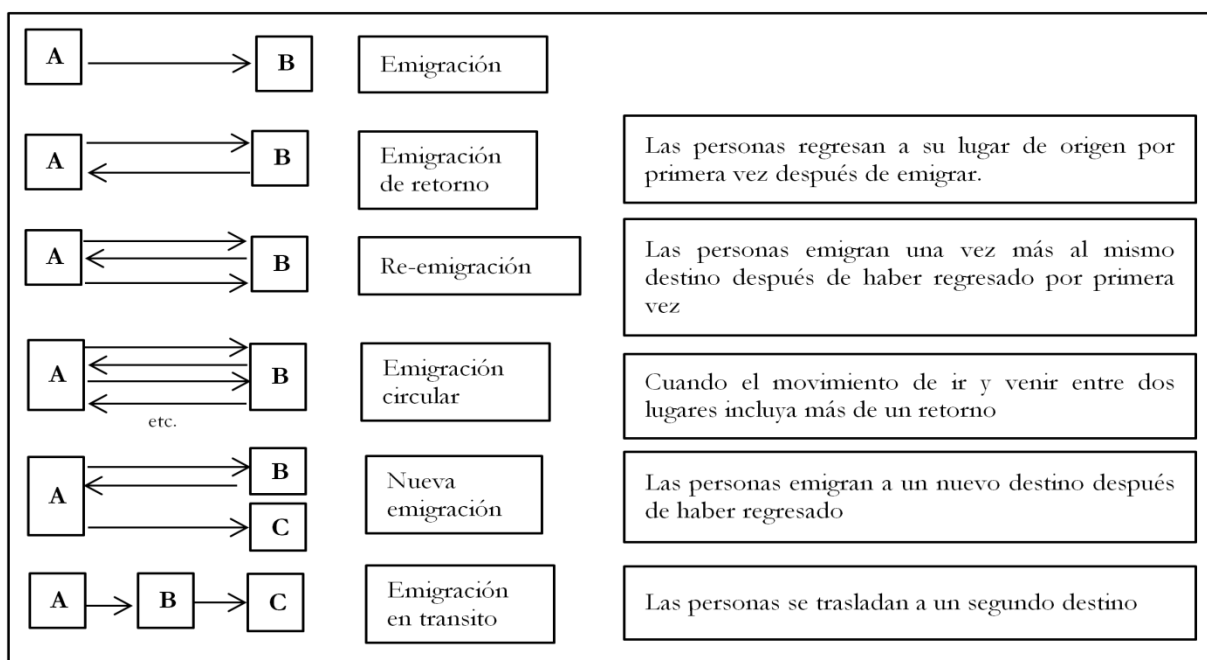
A B Emigración

A B Emigración de retorno

Las personas regresan a su lugar de origen por primera vez después de emigrar.

A B Re-emigración

Las personas emigran una vez más al mismo destino después de haber regresado por primera vez

A B etc. Emigración circular

Cuando el movimiento de ir y venir entre dos lugares incluya más de un retorno

A B C Nueva emigración

Las personas emigran a un nuevo destino después de haber regresado

A B C Emigración en transito

Las personas se trasladan a un segundo destino